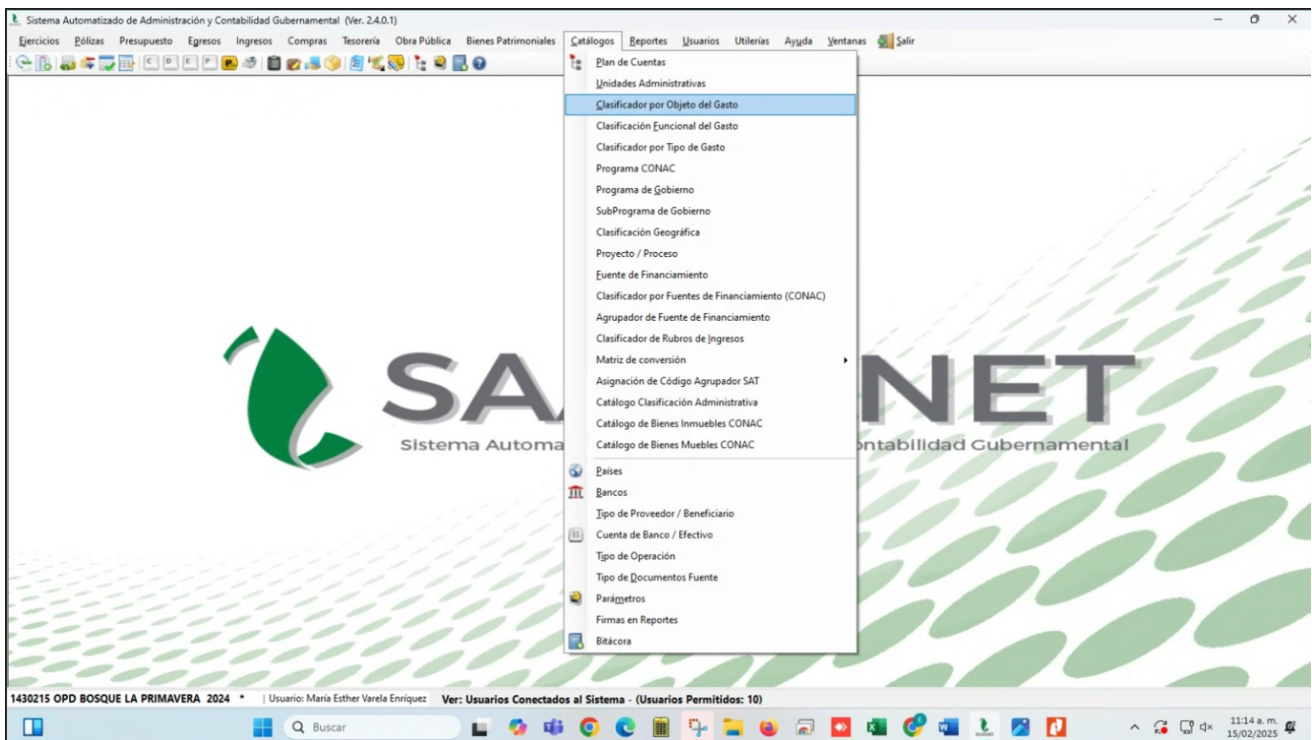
Sistema Automatizado de Administración y Contabilidad Gubernamental (Ver. 2.4.0.1)

Ejercicios Pólizas Presupuesto Egresos Ingresos Compras Tesorería Obra Pública Bienes Patrimoniales Catálogos Reportes Usuarios Utilerías Ayuda Ventanas Salir

Plan de Cuentas
Unidades Administrativas
Clasificador por Objeto del Gasto
Clasificación Funcional del Gasto
Clasificador por Tipo de Gasto
Programa CONAC
Programa de Gobierno
SubPrograma de Gobierno
Clasificación Geográfica
Proyecto / Proceso
Fuente de Financiamiento
Clasificador por Fuentes de Financiamiento (CONAC)
Agrupador de Fuente de Financiamiento
Clasificador de Rubros de Ingresos
Matriz de conversión
Asignación de Código Agrupador SAT
Catálogo Clasificación Administrativa
Catálogo de Bienes Inmuebles CONAC
Catálogo de Bienes Muebles CONAC
Países
Bancos
Tipo de Proveedor / Beneficiario
Cuenta de Banco / Efectivo
Tipo de Operación
Tipo de Documentos Fuente
Parámetros
Firmas en Reportes
Bitácora

SA NET
Sistema Automa ontabilidad Gubernamental

1430215 OPD BOSQUE LA PRIMAVERA 2024 * | Usuario: María Esther Varela Enríquez Ver: Usuarios Conectados al Sistema - (Usuarios Permitidos: 10)

Buscar
11:14 a. m.
15/02/2025